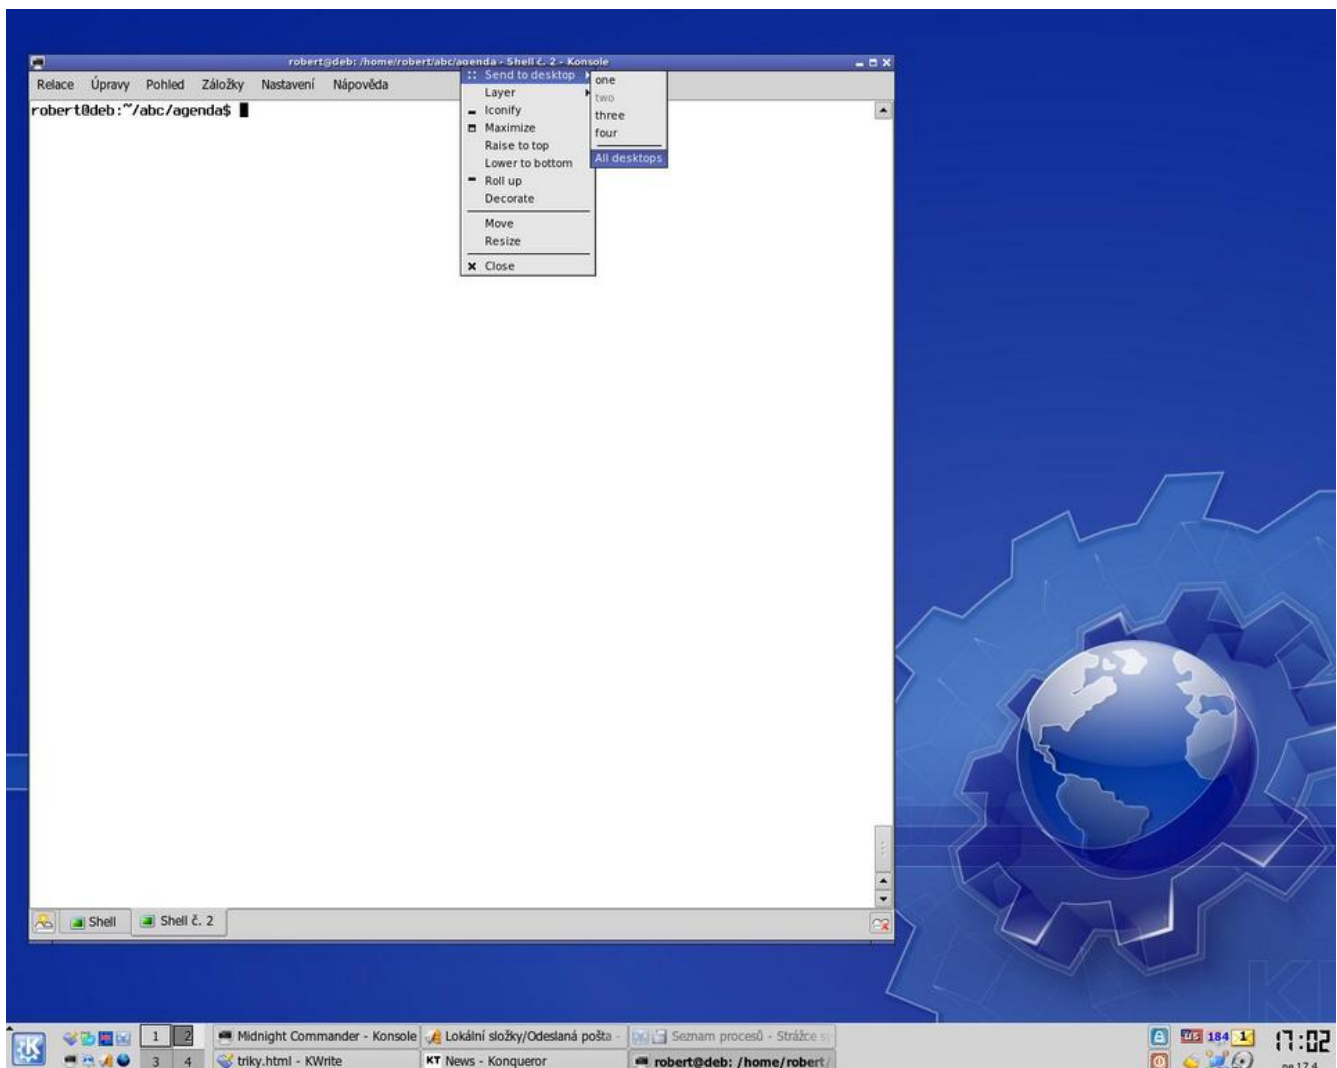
robert@deb: /home/robert/abc/agenda - Shell č. 2 - Konsole

Relace Úpravy Pohled Záložky Nastavení Nápověda

robert@deb:~/abc/agenda$

Send to desktop
Layer
Iconify
Maximize
Raise to top
Lower to bottom
Roll up
Decorate
Move
Resize
Close

one
two
three
four
All desktops

Shell
Shell č. 2

1 2 3 4
Midnight Commander - Konsole
Lokální složky/Odeslaná pošta -
Seznam procesů - Strážce s
triky.html - KWrite
KT News - Konqueror
robert@deb: /home/robert/

US 184 1
17:02
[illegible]